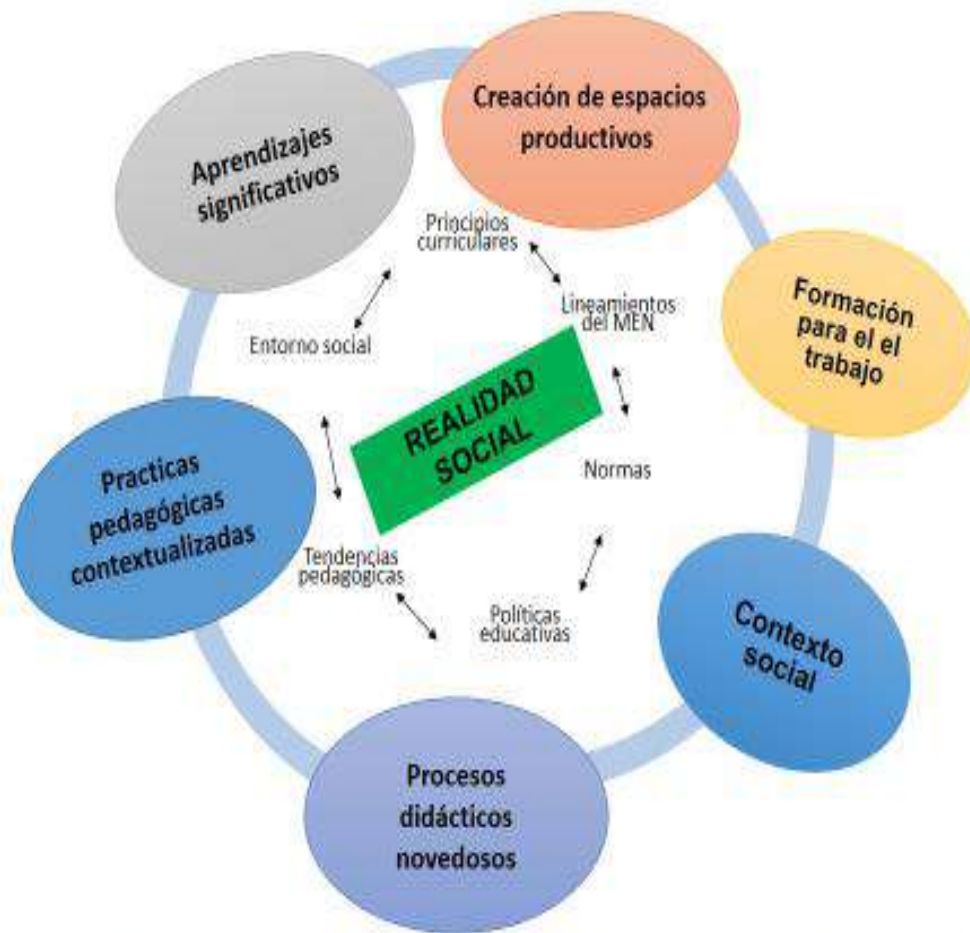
Creación de espacios productivos

Aprendizajes significativos

Formación para el el trabajo

Principios curriculares

Lineamientos del MEN

Entorno social

REALIDAD SOCIAL

Normas

Practicas pedagógicas contextualizadas

Tendencias pedagogicas

Políticas educativas

Contexto social

Procesos didácticos novedosos